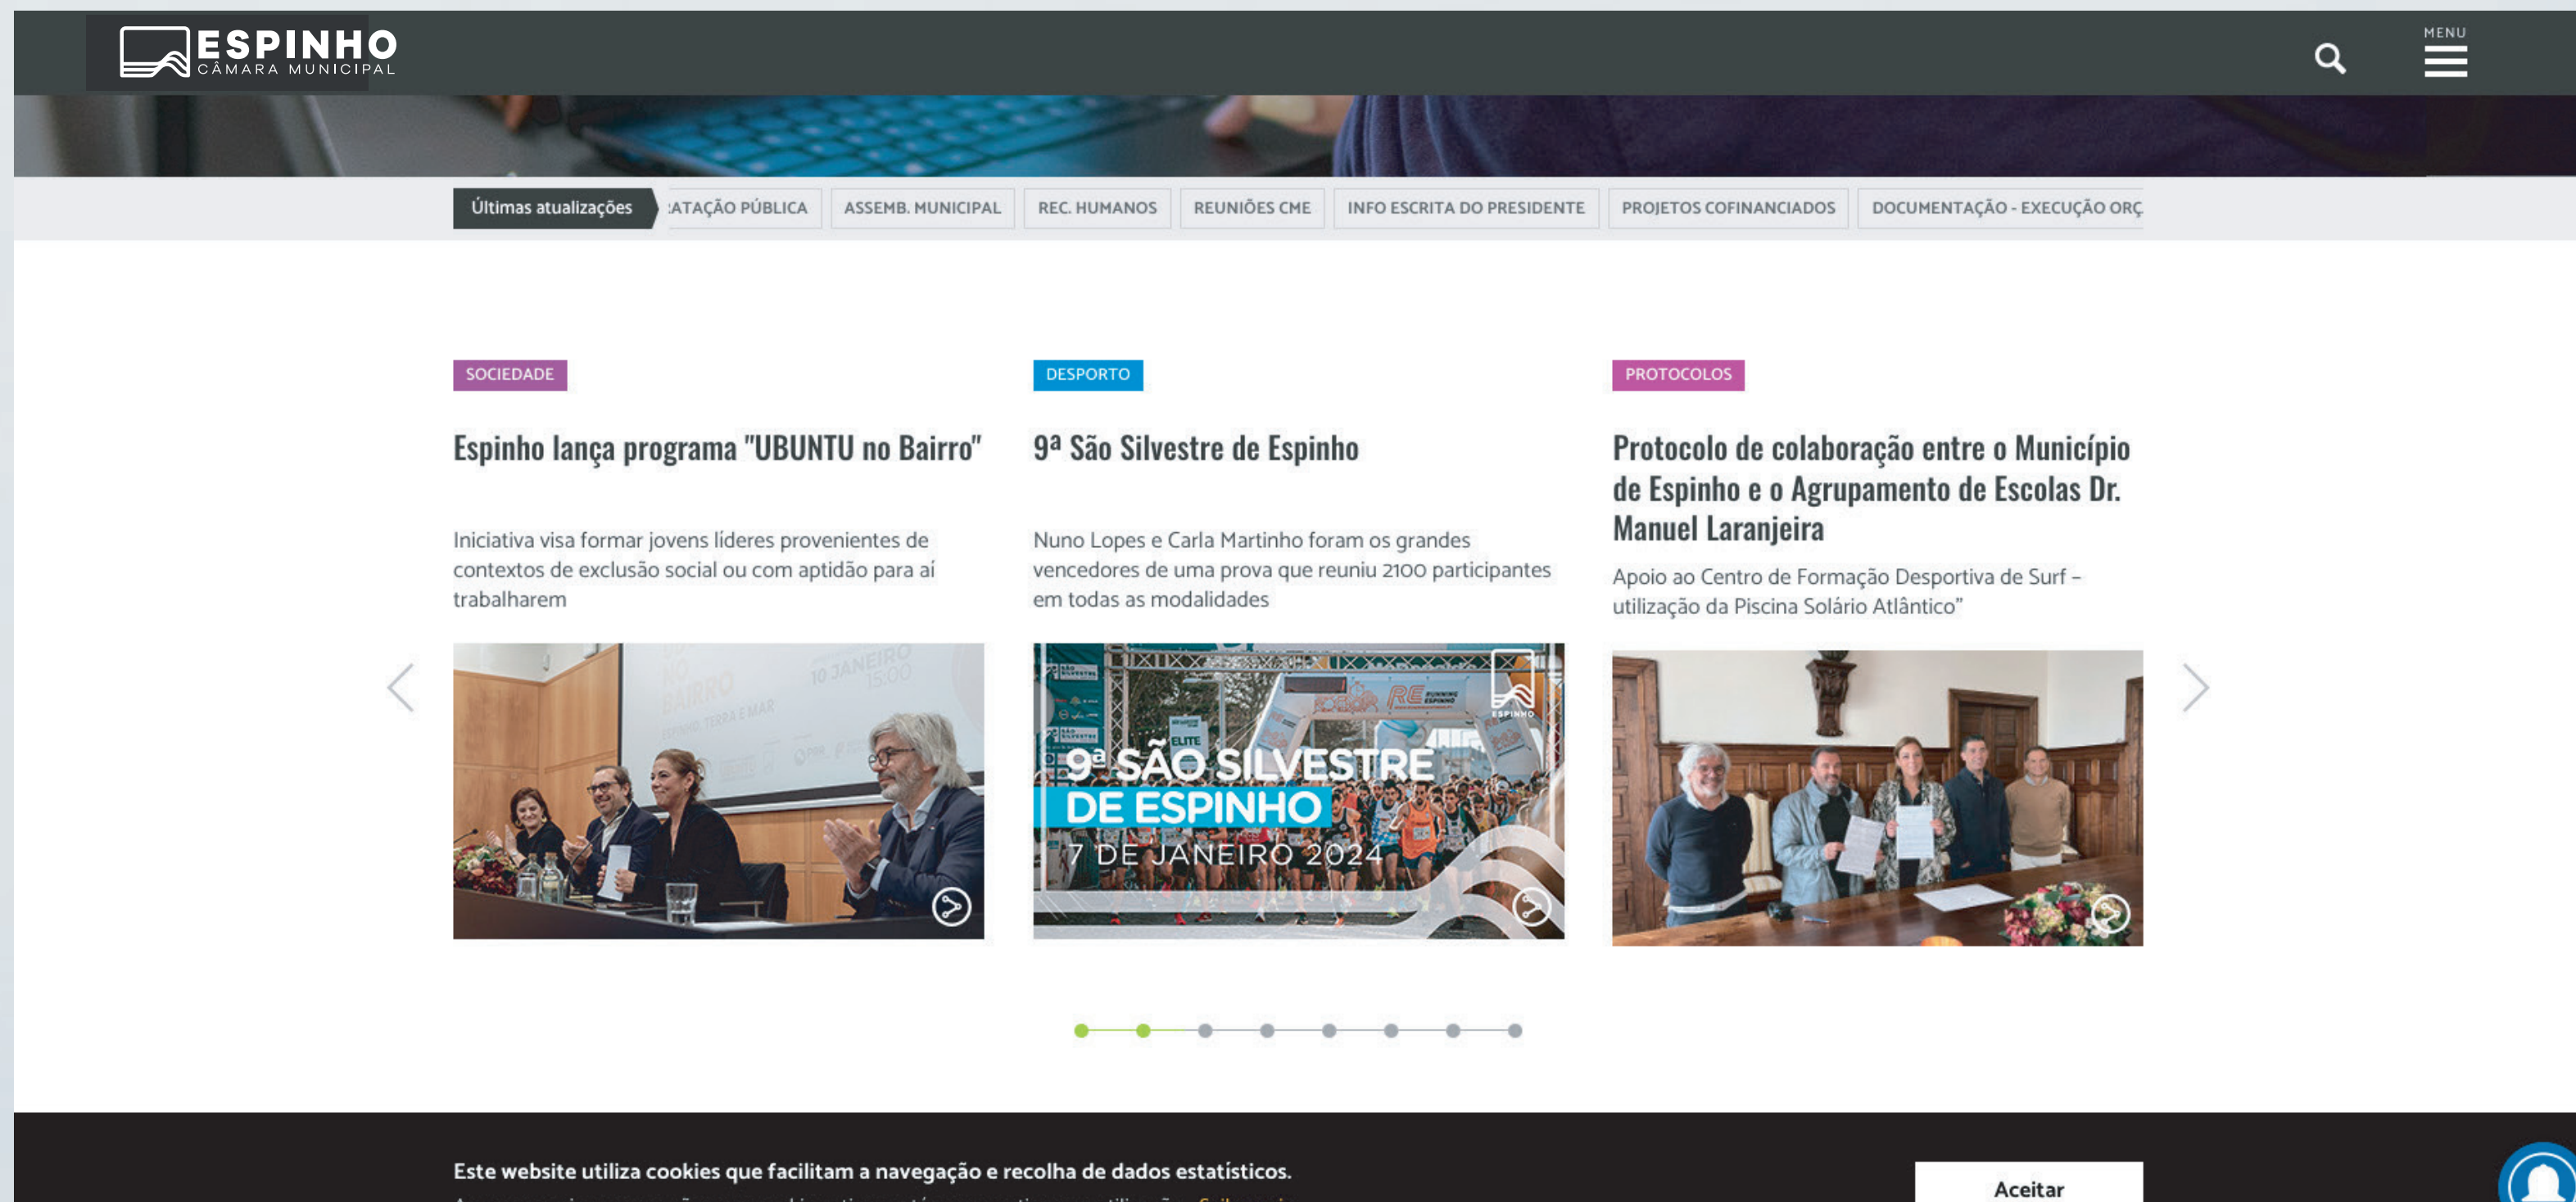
ESPINHO
CÂMARA MUNICIPAL

MENU

Últimas atualizações
:ATAÇÃO PÚBLICA | ASSEMB. MUNICIPAL | REC. HUMANOS | REUNIÕES CME | INFO ESCRITA DO PRESIDENTE | PROJETOS COFINANCIADOS | DOCUMENTAÇÃO - EXECUÇÃO ORÇ

SOCIEDADE

Espinho lança programa "UBUNTU no Bairro"

Iniciativa visa formar jovens líderes provenientes de contextos de exclusão social ou com aptidão para aí trabalharem

DESPORTO

9ª São Silvestre de Espinho

Nuno Lopes e Carla Martinho foram os grandes vencedores de uma prova que reuniu 2100 participantes em todas as modalidades

9ª SÃO SILVESTRE DE ESPINHO
7 DE JANEIRO 2024

PROTOCOLOS

Protocolo de colaboração entre o Município de Espinho e o Agrupamento de Escolas Dr. Manuel Laranjeira

Apoio ao Centro de Formação Desportiva de Surf – utilização da Piscina Solário Atlântico"

Este website utiliza cookies que facilitam a navegação e recolha de dados estatísticos.

Aceitar